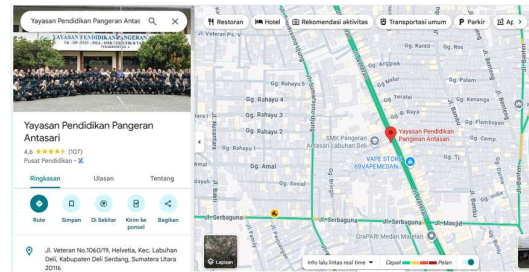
Yayasan Pendidikan Pangeran Antas

YAYASAN PENDIDIKAN PANGERAN

Yayasan Pendidikan Pangeran Antasari

4,6 ★★★★★ (107)

Pusat Pendidikan · 

Ringkasan

Ulasan

Tentang

Rute

Simpan

Di Sekitar

Kirim ke ponsel

Bagikan

Jl. Veteran No.1060/19, Helvetia, Kec. Labuhan Deli, Kabupaten Deli Serdang, Sumatera Utara 20116

Restoran

Hotel

Rekomendasi aktivitas

Transportasi umum

Parkir

Ap

Jl. Veteran

Gg. Kantil

Gg. Pinang

Gg. Melur

Gg. Mangga

Gg. Mawar

Gg. Rahayu 4

Gg. Rahayu 3

Gg. Rahayu 2

Gg. Rahayu 1

Gg. Amal

Gg. Flamboyan

Gg. Sepakat

Gg. Tanjung

Gg. Melati

Gg. Sawo

Gg. Jeruk

Gg. Garuda

SMK Pangeran Antasari Labuhan Deli

Yayasan Pendidikan Pangeran Antasari

VAPE STORE 69VAPEMEDAN

Jl. Serbaguna

Jl. Serbaguna

Jl. Masjid

GraPARI Medan Marelan

Jl. Bakung

Jl. Bersama

Lapisan

Info lalu lintas real time

Cepat

Pelan